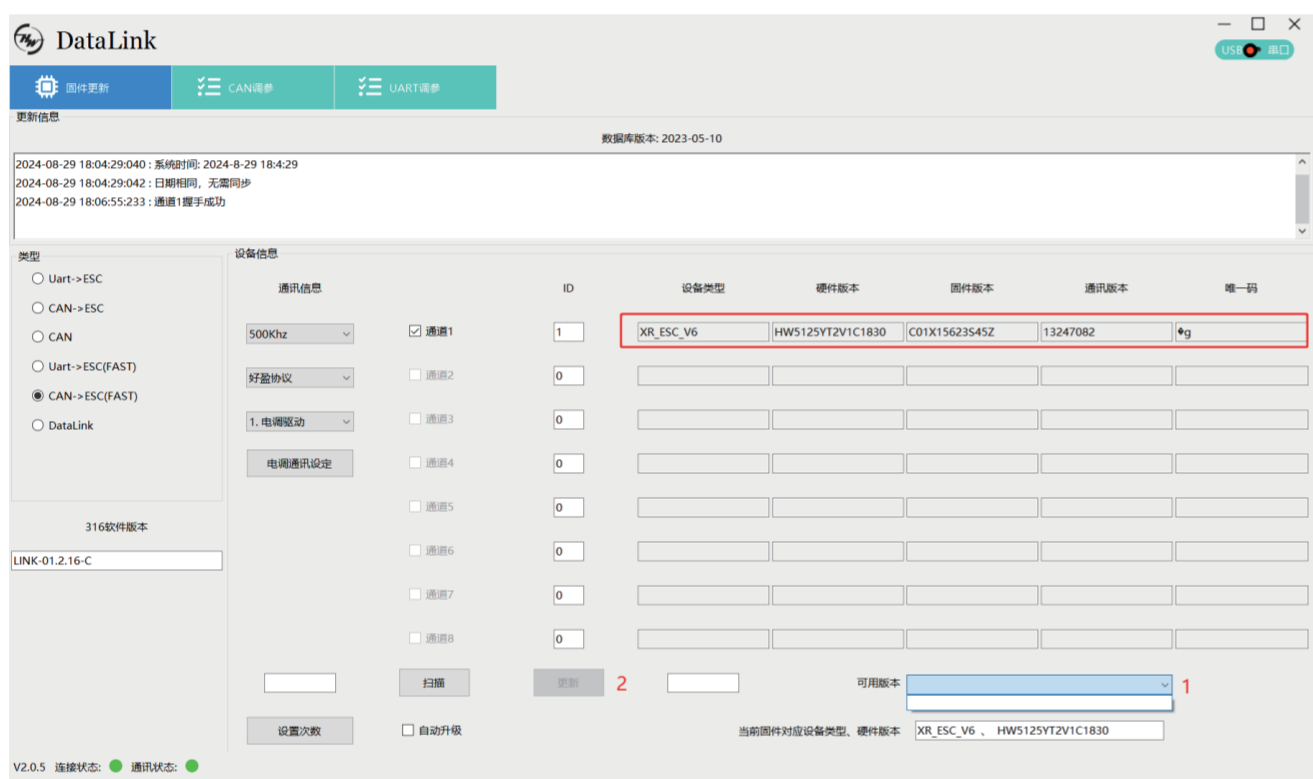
DataLink

USB 串口

固件更新 CAN调参 UART调参

更新信息

数据库版本: 2023-05-10

2024-08-29 18:04:29:040 : 系统时间: 2024-8-29 18:4:29
2024-08-29 18:04:29:042 : 日期相同，无需同步
2024-08-29 18:06:55:233 : 通道1握手成功

类型

Uart->ESC
CAN->ESC
CAN
Uart->ESC(FAST)
CAN->ESC(FAST)
DataLink

316软件版本

LINK-01.2.16-C

设备信息

| 通讯信息 | | ID | 设备类型 | 硬件版本 | 固件版本 | 通讯版本 | 唯一码 |
|---|---|---|---|---|---|---|---|
| 500Khz | 通道1 | 1 | XR_ESC_V6 | HW5125YT2V1C1830 | C01X15623S45Z | 13247082 | ♦g |
| 好盈协议 | 通道2 | 0 | | | | | |
| 1. 电调驱动 | 通道3 | 0 | | | | | |
| 电调通讯设定 | 通道4 | 0 | | | | | |
| | 通道5 | 0 | | | | | |
| | 通道6 | 0 | | | | | |
| | 通道7 | 0 | | | | | |
| | 通道8 | 0 | | | | | |

扫描 更新 2 可用版本 1

设置次数 自动升级 当前固件对应设备类型、硬件版本 XR_ESC_V6 、 HW5125YT2V1C1830

V2.0.5 连接状态: 通讯状态: